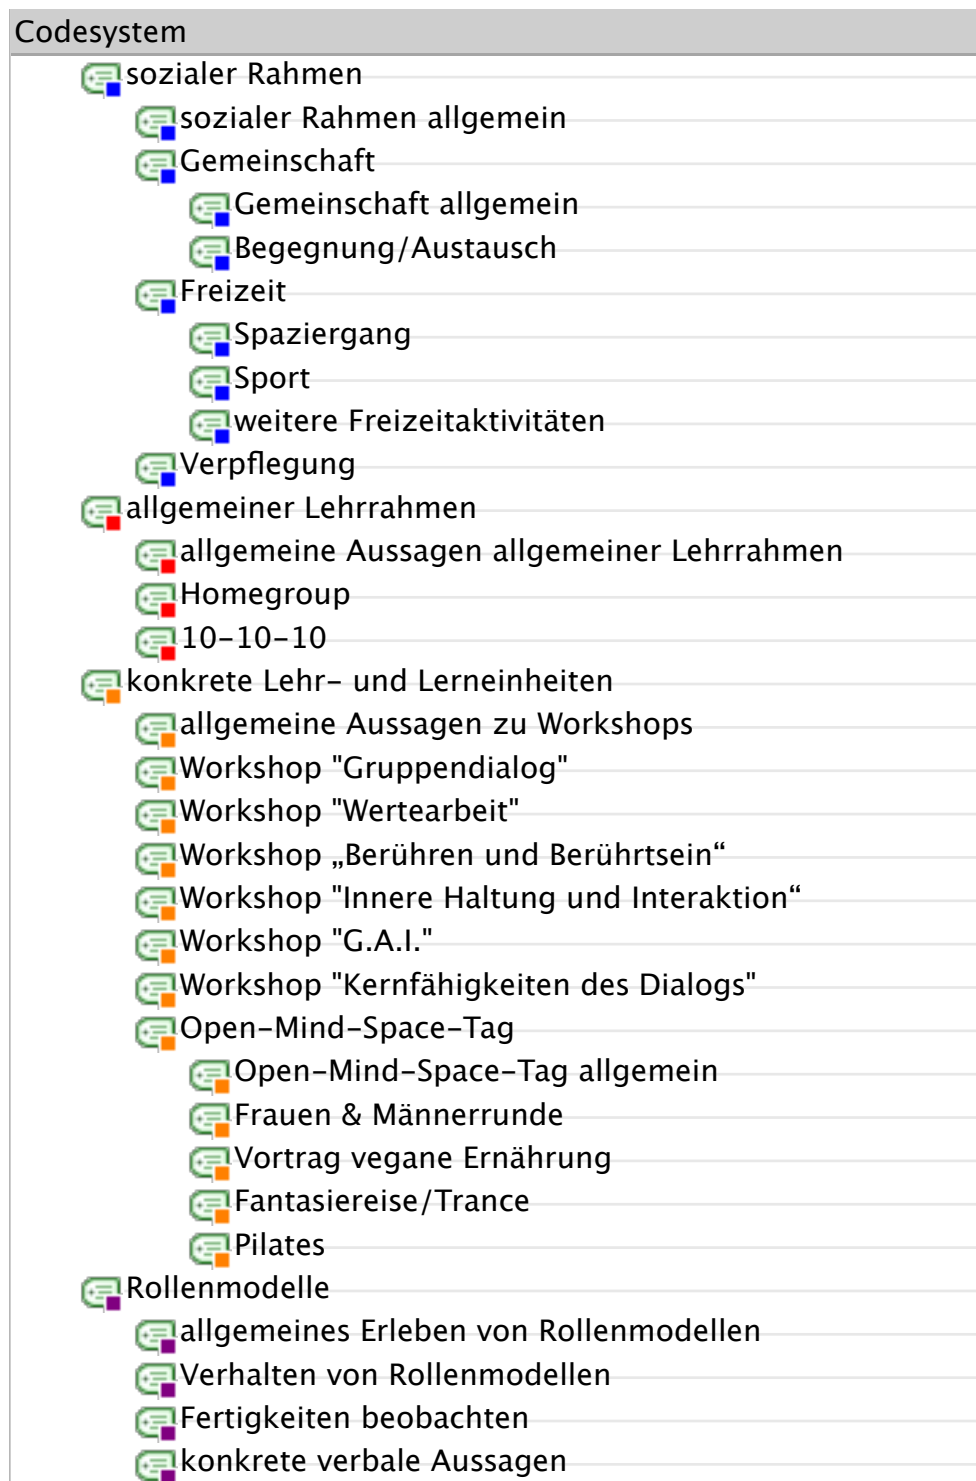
Codesystem

sozialer Rahmen
sozialer Rahmen allgemein
Gemeinschaft
Gemeinschaft allgemein
Begegnung/Austausch
Freizeit
Spaziergang
Sport
weitere Freizeitaktivitäten
Verpflegung
allgemeiner Lehrrahmen
allgemeine Aussagen allgemeiner Lehrrahmen
Homegroup
10-10-10
konkrete Lehr- und Lerneinheiten
allgemeine Aussagen zu Workshops
Workshop "Gruppendialog"
Workshop "Wertearbeit"
Workshop „Berühren und Berührtsein“
Workshop "Innere Haltung und Interaktion“
Workshop "G.A.I."
Workshop "Kernfähigkeiten des Dialogs"
Open-Mind-Space-Tag
Open-Mind-Space-Tag allgemein
Frauen & Männerrunde
Vortrag vegane Ernährung
Fantasiereise/Trance
Pilates
Rollenmodelle
allgemeines Erleben von Rollenmodellen
Verhalten von Rollenmodellen
Fertigkeiten beobachten
konkrete verbale Aussagen